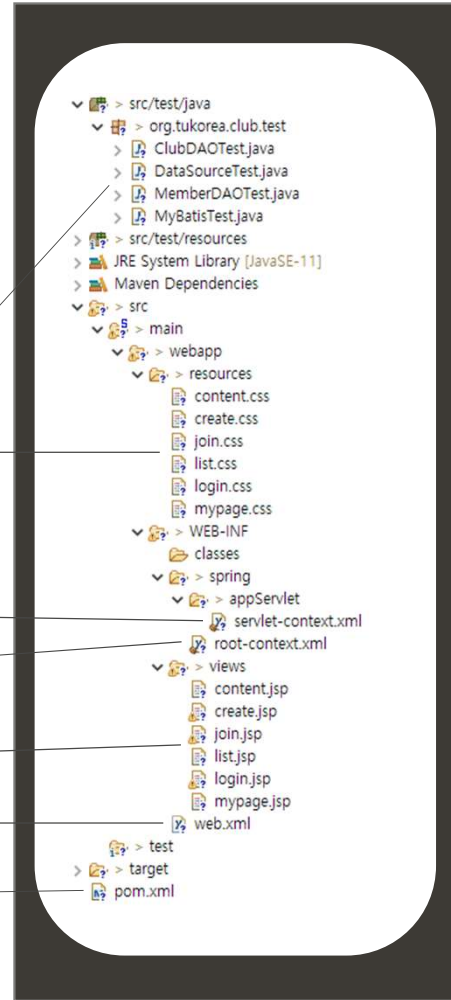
> src/test/java
> org.tukorea.club.test
ClubDAOTest.java
DataSourceTest.java
MemberDAOTest.java
MyBatisTest.java
> src/test/resources
JRE System Library [JavaSE-11]
Maven Dependencies
> src
> main
> webapp
> resources
content.css
create.css
join.css
list.css
login.css
mypage.css
> WEB-INF
classes
> spring
> appServlet
servlet-context.xml
root-context.xml
> views
content.jsp
create.jsp
join.jsp
list.jsp
login.jsp
mypage.jsp
web.xml
> test
> target
pom.xml